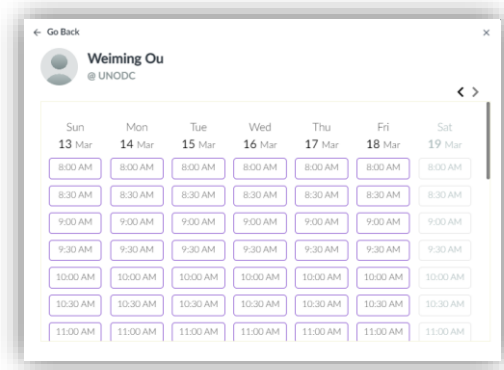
← Go Back

×

Weiming Ou
@ UNODC

< >

| Sun 13 Mar | Mon 14 Mar | Tue 15 Mar | Wed 16 Mar | Thu 17 Mar | Fri 18 Mar | Sat 19 Mar |
|---|---|---|---|---|---|---|
| 8:00 AM | 8:00 AM | 8:00 AM | 8:00 AM | 8:00 AM | 8:00 AM | 8:00 AM |
| 8:30 AM | 8:30 AM | 8:30 AM | 8:30 AM | 8:30 AM | 8:30 AM | 8:30 AM |
| 9:00 AM | 9:00 AM | 9:00 AM | 9:00 AM | 9:00 AM | 9:00 AM | 9:00 AM |
| 9:30 AM | 9:30 AM | 9:30 AM | 9:30 AM | 9:30 AM | 9:30 AM | 9:30 AM |
| 10:00 AM | 10:00 AM | 10:00 AM | 10:00 AM | 10:00 AM | 10:00 AM | 10:00 AM |
| 10:30 AM | 10:30 AM | 10:30 AM | 10:30 AM | 10:30 AM | 10:30 AM | 10:30 AM |
| 11:00 AM | 11:00 AM | 11:00 AM | 11:00 AM | 11:00 AM | 11:00 AM | 11:00 AM |